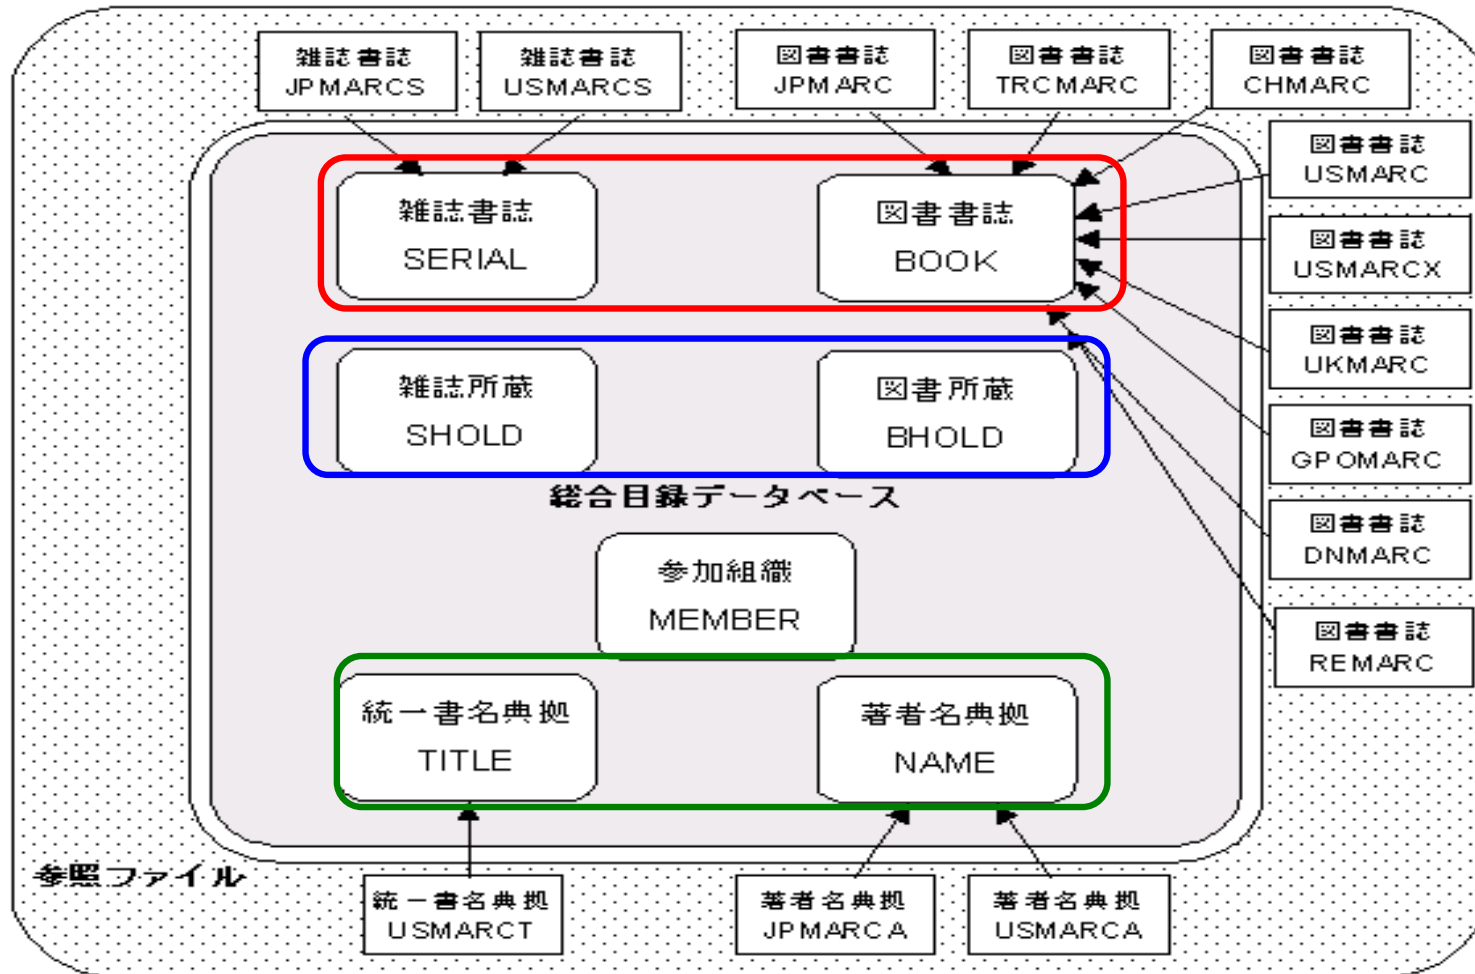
雑誌書誌
JPMARCS

雑誌書誌
USMARCS

図書書誌
JPMARC

図書書誌
TRCMARC

図書書誌
CHMARC

図書書誌
USMARC

図書書誌
USMARCX

図書書誌
UKMARC

図書書誌
GPOMARC

図書書誌
DNMARC

図書書誌
REMARC

雑誌書誌
SERIAL

図書書誌
BOOK

雑誌所蔵
SHOLD

図書所蔵
BHOLD

総合目録データベース

参加組織
MEMBER

統一書名典拠
TITLE

著者名典拠
NAME

参照ファイル

統一書名典拠
USMARCT

著者名典拠
JPMARCA

著者名典拠
USMARCA